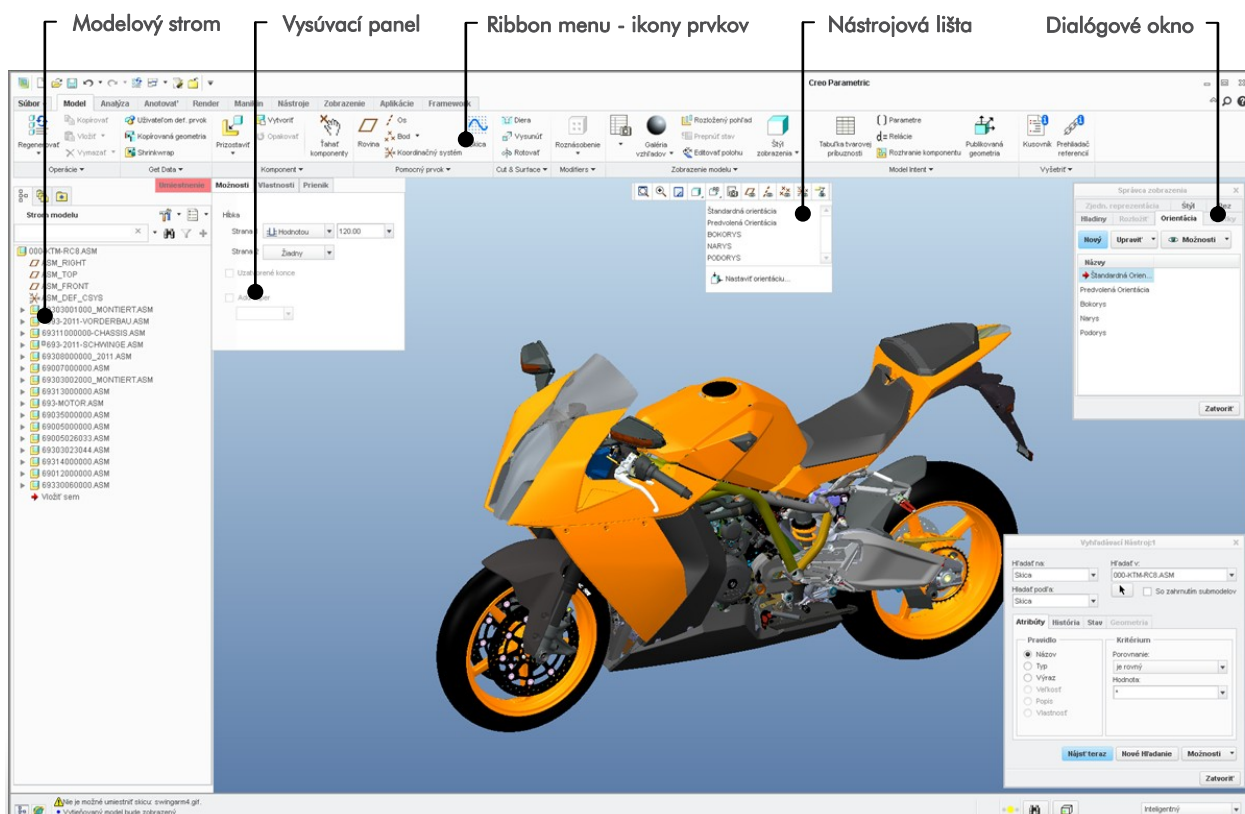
Modelový strom
Vysúvací panel
Ribbon menu - ikony prvkov
Nástrojová lišta
Dialógové okno

Creo Parametric

Súbor Model Analýza Anotovať Render Manikin Nástroje Zobrazenie Aplikácie Framework

Regenerovať Kopírovať Vložiť Vymazať Užívateľom def. prvok Kopírovaná geometria Shrinkwrap Prispôsobiť Vytvoriť Opakovať Ťahať komponenty Rovina Os Bod Koordinačný systém Skica Diera Vysunúť Rotovať Roznásobenie Galéria vzhľadov Rozložený pohľad Prepnúť stav Editovať polohu Štýl zobrazenia Tabuľka tvarovej príbuznosti Parametre Relácie Rozhranie komponentu Publikovaná geometria Kusovník Prehliadač referencií

Operácie Get Data Komponent Pomocný prvok Cut & Surface Modifiers Zobrazenie modelu Model Intent Vyšetriť

Strom modelu

000-KTM-RC8.ASM
ASM_RIGHT
ASM_TOP
ASM_FRONT
ASM_DEF_CSYS
69303001000_MONTIERT.ASM
693-2011-VORDERBAU.ASM
69311000000-CHASSIS.ASM
693-2011-SCHWINGE.ASM
69308000000_2011.ASM
69007000000.ASM
69303002000_MONTIERT.ASM
69313000000.ASM
693-MOTOR.ASM
69035000000.ASM
69005000000.ASM
69005026033.ASM
69303023044.ASM
69314000000.ASM
69012000000.ASM
69330060000.ASM
Vložiť sem

Umiestnenie Možnosti Vlastnosti Prienik

Hĺbka
Strana 1 Hodnotou 120.00
Strana 2 Žiadny
Uzatvorené konce
Add taper

Štandardná orientácia
Predvolená Orientácia
BOKORYS
NARYS
PODORYS
Nastaviť orientáciu...

Správca zobrazenia
Zjedn. reprezentácia Štýl
Hladiny Rozložiť Orientácia
Nový Upraviť Možnosti
Názvy
Štandardná Orien...
Predvolená Orientácia
Bokorys
Narys
Podorys
Zatvoriť

Vyhľadávací Nástroj:1
Hľadať na: Skica
Hľadať v: 000-KTM-RC8.ASM
Hľadať podľa: Skica
So zahrnutím submodelov
Atribúty História Stav Geometria
Pravidlo
Názov
Typ
Výraz
Veľkosť
Popis
Vlastnosť
Kritérium
Porovnanie: je rovný
Hodnota: *
Nájsť teraz Nové Hľadanie Možnosti
Zatvoriť

Nie je možné umiestniť skicu: swingarm4.gif.
Vyžiadaný model bude zobrazený.
Inteligentný